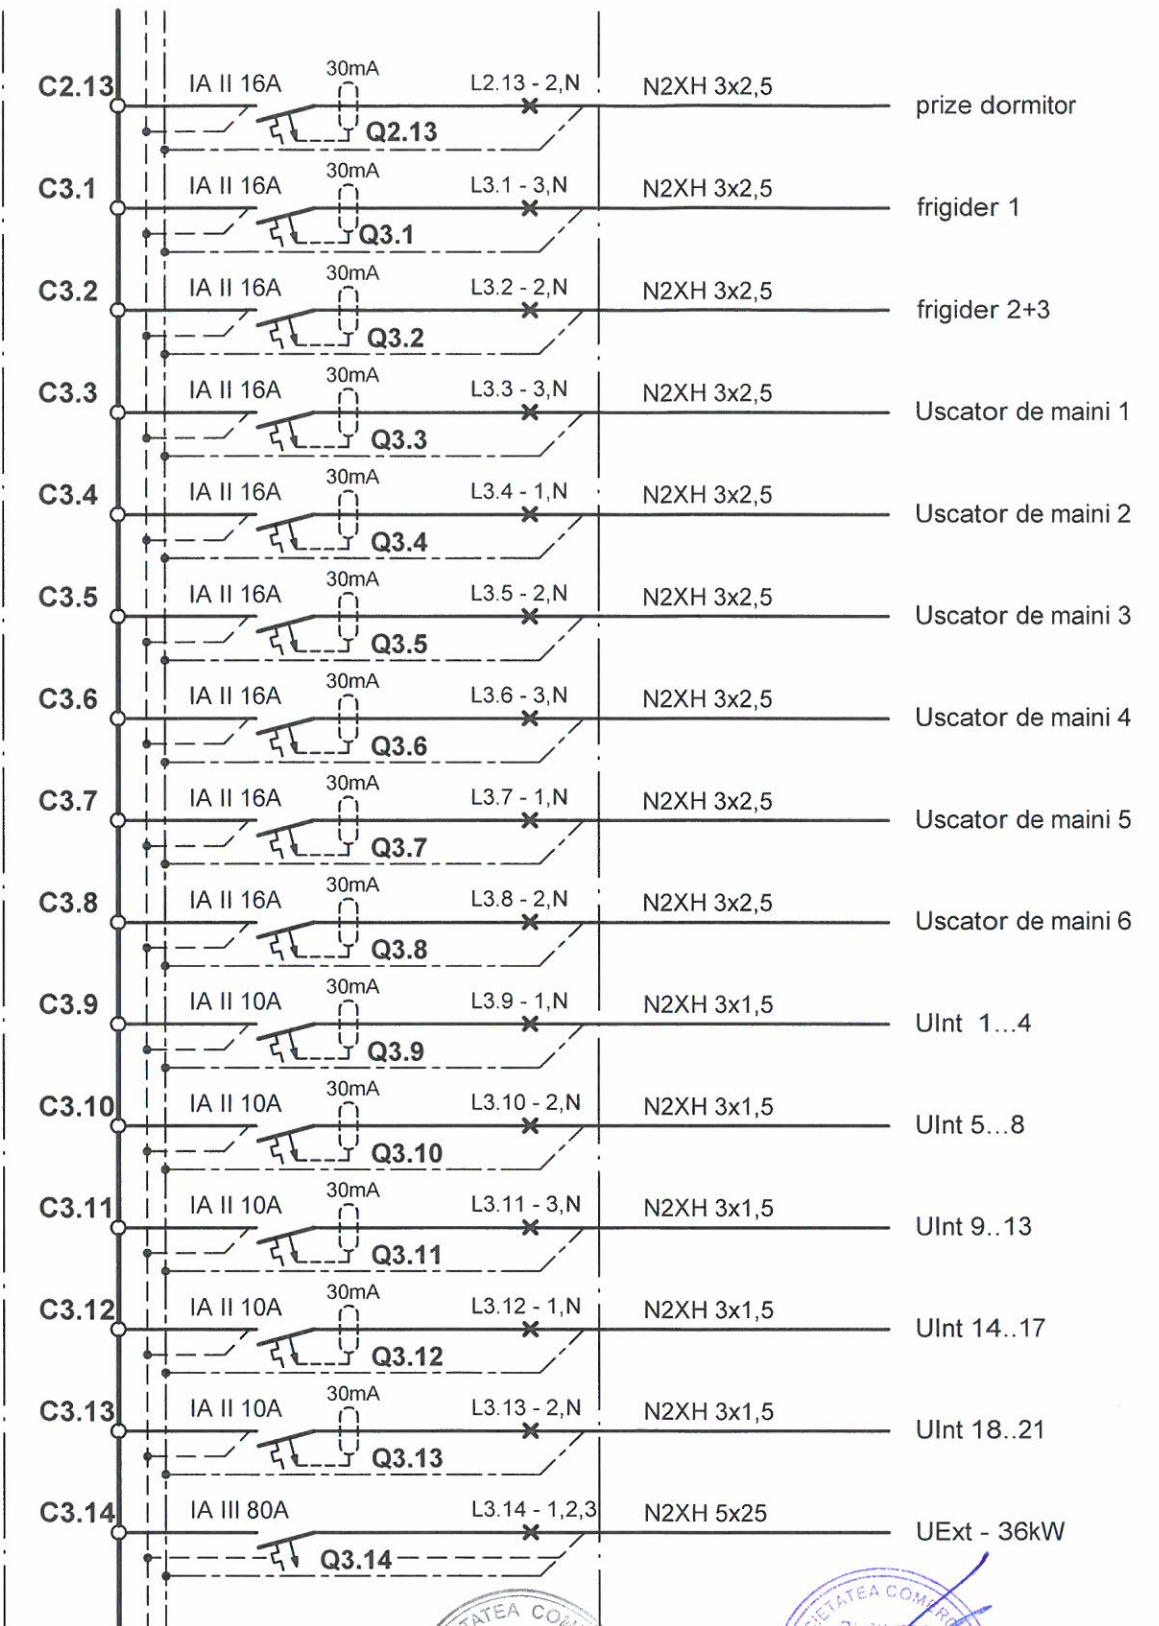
C2.13 IA II 16A 30mA Q2.13 L2.13 - 2,N N2XH 3x2,5 prize dormitor

C3.1 IA II 16A 30mA Q3.1 L3.1 - 3,N N2XH 3x2,5 frigider 1

C3.2 IA II 16A 30mA Q3.2 L3.2 - 2,N N2XH 3x2,5 frigider 2+3

C3.3 IA II 16A 30mA Q3.3 L3.3 - 3,N N2XH 3x2,5 Uscator de maini 1

C3.4 IA II 16A 30mA Q3.4 L3.4 - 1,N N2XH 3x2,5 Uscator de maini 2

C3.5 IA II 16A 30mA Q3.5 L3.5 - 2,N N2XH 3x2,5 Uscator de maini 3

C3.6 IA II 16A 30mA Q3.6 L3.6 - 3,N N2XH 3x2,5 Uscator de maini 4

C3.7 IA II 16A 30mA Q3.7 L3.7 - 1,N N2XH 3x2,5 Uscator de maini 5

C3.8 IA II 16A 30mA Q3.8 L3.8 - 2,N N2XH 3x2,5 Uscator de maini 6

C3.9 IA II 10A 30mA Q3.9 L3.9 - 1,N N2XH 3x1,5 UInt 1...4

C3.10 IA II 10A 30mA Q3.10 L3.10 - 2,N N2XH 3x1,5 UInt 5...8

C3.11 IA II 10A 30mA Q3.11 L3.11 - 3,N N2XH 3x1,5 UInt 9..13

C3.12 IA II 10A 30mA Q3.12 L3.12 - 1,N N2XH 3x1,5 UInt 14..17

C3.13 IA II 10A 30mA Q3.13 L3.13 - 2,N N2XH 3x1,5 UInt 18..21

C3.14 IA III 80A Q3.14 L3.14 - 1,2,3 N2XH 5x25 UExt - 36kW

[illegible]TATEA CO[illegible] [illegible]IETATEA COM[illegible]